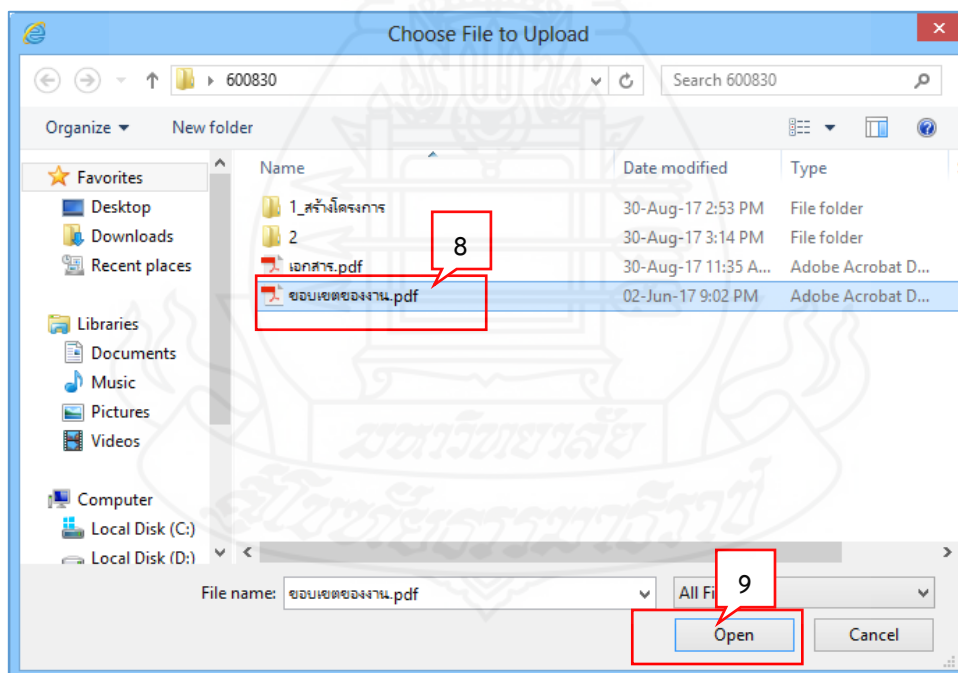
Choose File to Upload

600830

Search 600830

Organize ▾ New folder

Favorites
Desktop
Downloads
Recent places

Libraries
Documents
Music
Pictures
Videos

Computer
Local Disk (C:)
Local Disk (D:)

| Name | Date modified | Type |
|---|---|---|
| 1_สร้างโครงการ | 30-Aug-17 2:53 PM | File folder |
| 2 | 30-Aug-17 3:14 PM | File folder |
| เอกสาร.pdf | 30-Aug-17 11:35 A... | Adobe Acrobat D... |
| ขอบเขตของงาน.pdf | 02-Jun-17 9:02 PM | Adobe Acrobat D... |

8

File name: ขอบเขตของงาน.pdf

All Fi

9

Open

Cancel

มหาวิทยาลัยสุโขทัยธรรมาธิราช